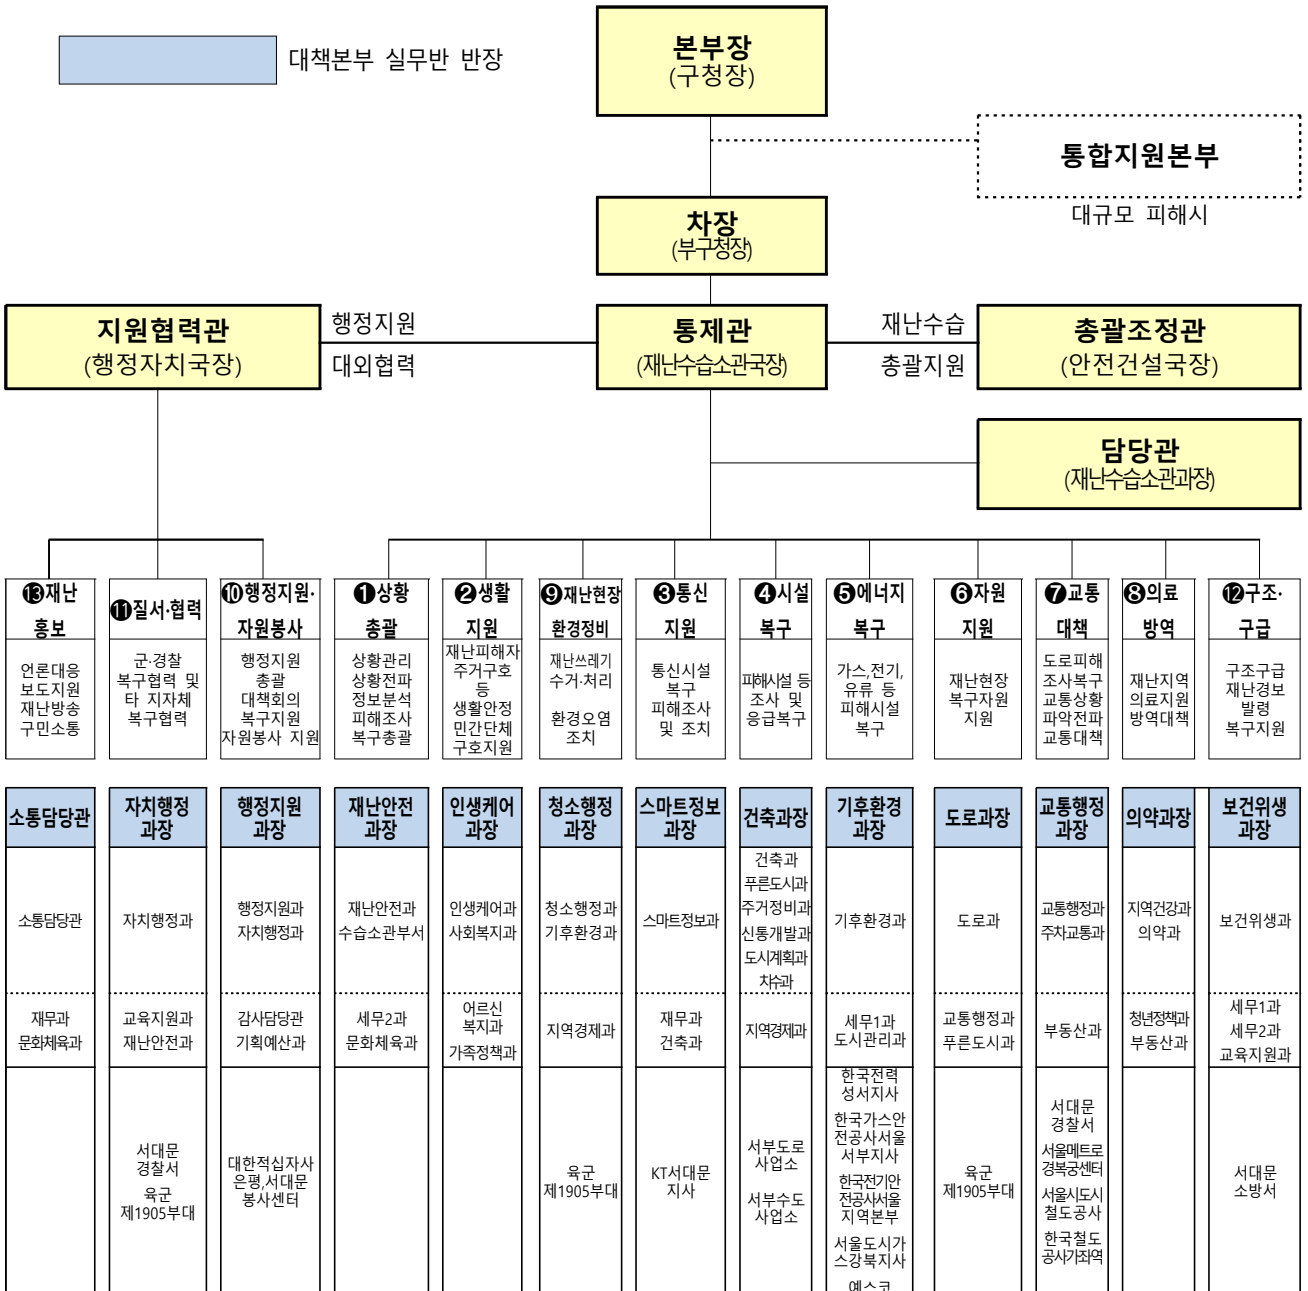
대책본부 실무반 반장

본부장
(구청장)

통합지원본부
대규모 피해시

차장
(부구청장)

지원협력관
(행정자치국장)

행정지원
대외협력

통제관
(재난수습소관국장)

재난수습
총괄지원

총괄조정관
(안전건설국장)

담당관
(재난수습소관과장)

⑬재난 홍보
언론대응
보도지원
재난방송
구민소통

⑪질서·협력
군·경찰 복구협력 및 타 지자체 복구협력

⑩행정지원·자원봉사
행정지원 총괄
대책회의
복구지원
자원봉사 지원

❶상황 총괄
상황관리
상황전파
정보분석
피해조사
복구총괄

❷생활 지원
재난피해자 주거구호 등
생활안정
민간단체
구호지원

⑨재난현장 환경정비
재난쓰레기 수거·처리
환경오염 조치

❸통신 지원
통신시설 복구
피해조사 및 조치

❹시설 복구
피해시설 등 조사 및 응급복구

❺에너지 복구
가스,전기, 유류 등 피해시설 복구

❻자원 지원
재난현장 복구자원 지원

❼교통 대책
도로피해
조사복구
교통상황
파악전파
교통대책

❽의료 방역
재난지역
의료지원
방역대책

⑫구조· 구급
구조구급
재난경보
발령
복구지원

| 소통담당관 | 자치행정과장 | 행정지원과장 | 재난안전과장 | 인생케어과장 | 청소행정과장 | 스마트정보과장 | 건축과장 | 기후환경과장 | 도로과장 | 교통행정과장 | 의약과장 | 보건위생과장 |
|---|---|---|---|---|---|---|---|---|---|---|---|---|
| 소통담당관 | 자치행정과 | 행정지원과 자치행정과 | 재난안전과 수습소관부서 | 인생케어과 사회복지과 | 청소행정과 기후환경과 | 스마트정보과 | 건축과 푸른도시과 주거정비과 신통개발과 도시계획과 차수과 | 기후환경과 | 도로과 | 교통행정과 주차교통과 | 지역건강과 의약과 | 보건위생과 |
| 재무과 문화체육과 | 교육지원과 재난안전과 | 감사담당관 기획예산과 | 세무2과 문화체육과 | 어르신복지과 가족정책과 | 지역경제과 | 재무과 건축과 | 지역경제과 | 세무1과 도시관리과 | 교통행정과 푸른도시과 | 부동산과 | 청년정책과 부동산과 | 세무1과 세무2과 교육지원과 |
|  | 서대문 경찰서 육군 제1905부대 | 대한적십자사 은평,서대문 봉사센터 |  |  | 육군 제1905부대 | KT서대문 지사 | 서부도로 사업소 서부수도 사업소 | 한국전력 성서지사 한국가스안전공사서울 서부지사 한국전기안전공사서울 지역본부 서울도시가스강북지사 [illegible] | 육군 제1905부대 | 서대문 경찰서 서울메트로 경복궁센터 서울시도시 철도공사 한국철도 공사가좌역 |  | 서대문 소방서 |